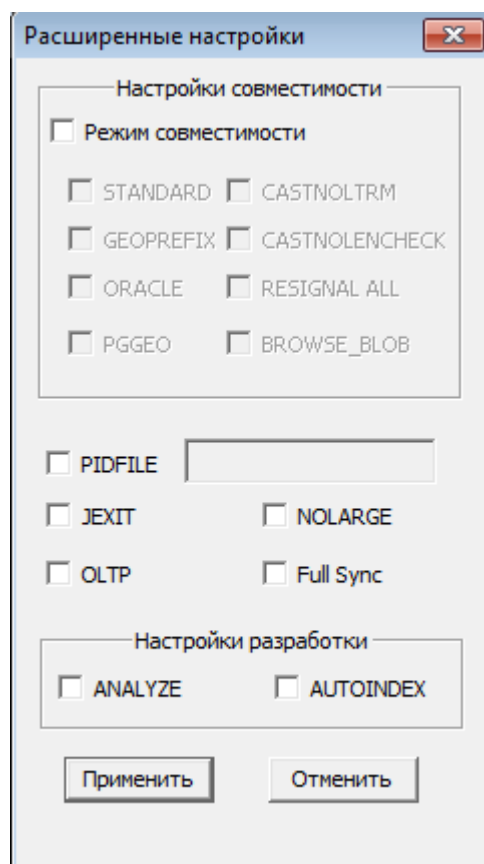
Расширенные настройки

Настройки совместимости

Режим совместимости

STANDARD
CASTNOLTRM
GEOPREFIX
CASTNOLENCHECK
ORACLE
RESIGNAL ALL
PGGEO
BROWSE_BLOB

PIDFILE
JEXIT
NOLARGE
OLTP
Full Sync

Настройки разработки

ANALYZE
AUTOINDEX

Применить
Отменить